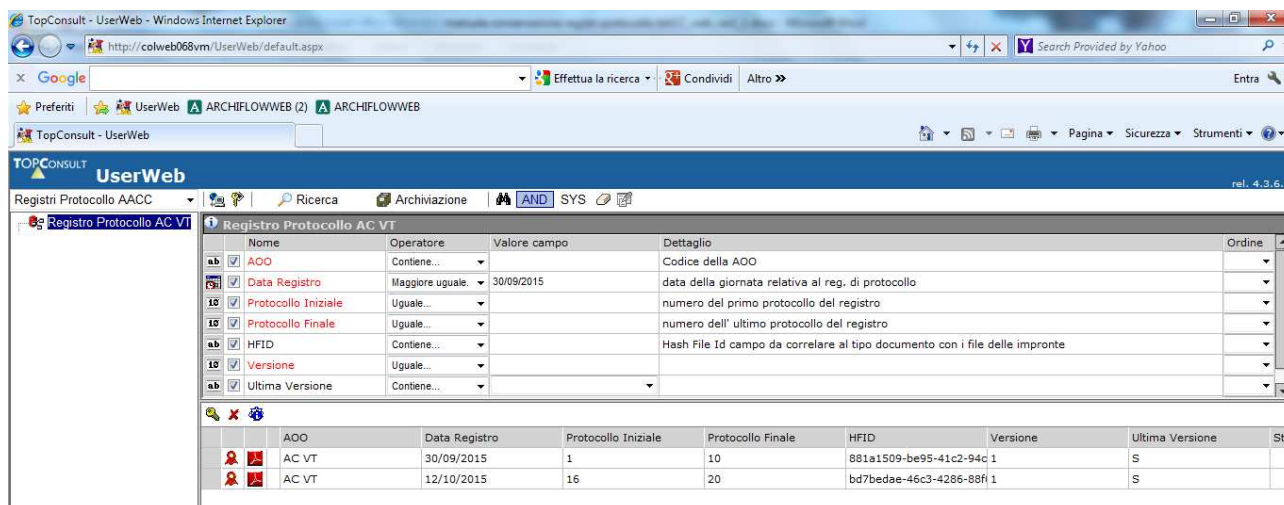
TopConsult - UserWeb - Windows Internet Explorer

http://colweb068vm/UserWeb/default.aspx

Search Provided by Yahoo

x Google

Effettua la ricerca ▾ Condividi Altro »

Entra

Preferiti UserWeb ARCHIFLOWWEB (2) ARCHIFLOWWEB

TopConsult - UserWeb

Pagina ▾ Sicurezza ▾ Strumenti ▾

TOPCONSULT UserWeb

rel. 4.3.6.

Registri Protocollo AACC

Ricerca Archiviazione AND SYS

Registro Protocollo AC VT

Registro Protocollo AC VT

| | Nome | Operatore | Valore campo | Dettaglio | Ordine |
|---|---|---|---|---|---|
| ab | AOO | Contiene... | | Codice della AOO | |
| | Data Registro | Maggiore uguale. | 30/09/2015 | data della giornata relativa al reg. di protocollo | |
| 10 | Protocollo Iniziale | Uguale... | | numero del primo protocollo del registro | |
| 10 | Protocollo Finale | Uguale... | | numero dell' ultimo protocollo del registro | |
| ab | HFID | Contiene... | | Hash File Id campo da correlare al tipo documento con i file delle impronte | |
| 10 | Versione | Uguale... | | | |
| ab | Ultima Versione | Contiene... | | | |

| AOO | Data Registro | Protocollo Iniziale | Protocollo Finale | HFID | Versione | Ultima Versione | St |
|---|---|---|---|---|---|---|---|
| AC VT | 30/09/2015 | 1 | 10 | 881a1509-be95-41c2-94c | 1 | S | |
| AC VT | 12/10/2015 | 16 | 20 | bd7bedae-46c3-4286-88f | 1 | S | |